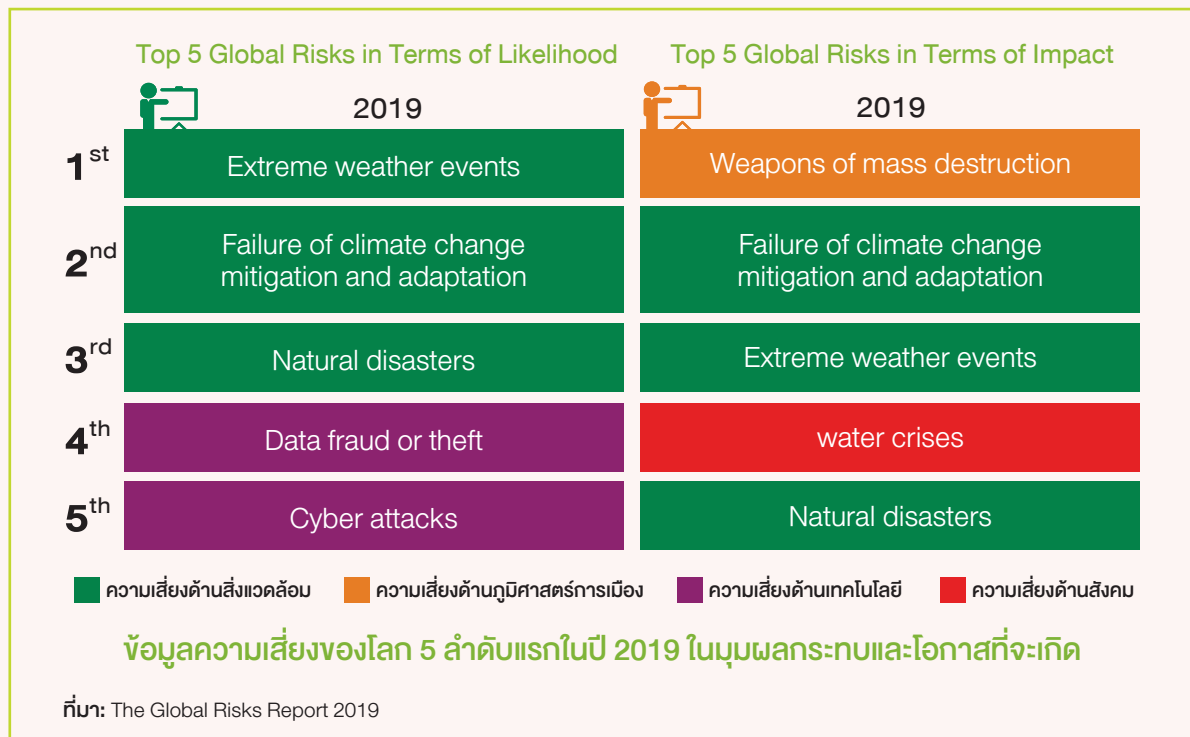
Top 5 Global Risks in Terms of Likelihood

2019

Top 5 Global Risks in Terms of Impact

2019

| | Likelihood 2019 | Impact 2019 |
|---|---|---|
| $1^{st}$ | Extreme weather events | Weapons of mass destruction |
| $2^{nd}$ | Failure of climate change mitigation and adaptation | Failure of climate change mitigation and adaptation |
| $3^{rd}$ | Natural disasters | Extreme weather events |
| $4^{th}$ | Data fraud or theft | water crises |
| $5^{th}$ | Cyber attacks | Natural disasters |

ความเสี่ยงด้านสิ่งแวดล้อม ความเสี่ยงด้านภูมิศาสตร์การเมือง ความเสี่ยงด้านเทคโนโลยี ความเสี่ยงด้านสังคม

ข้อมูลความเสี่ยงของโลก 5 ลำดับแรกในปี 2019 ในมุมผลกระทบและโอกาสที่จะเกิด

ที่มา: The Global Risks Report 2019